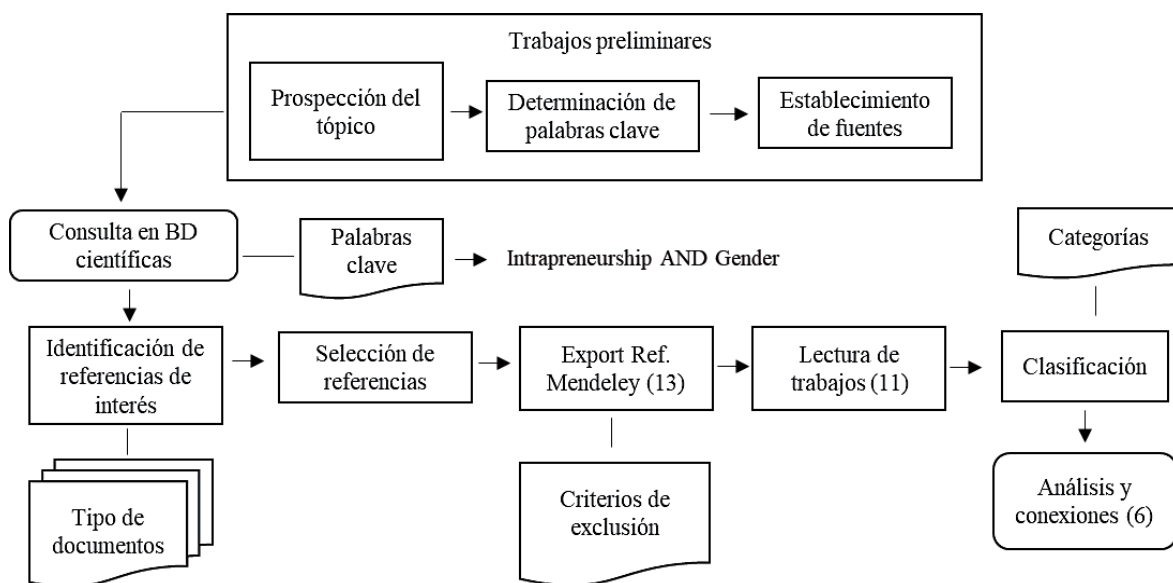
Trabajos preliminares

Prospección del tópico

Determinación de palabras clave

Establecimiento de fuentes

Consulta en BD científicas

Palabras clave

Intrapreneurship AND Gender

Categorías

Identificación de referencias de interés

Selección de referencias

Export Ref. Mendeley (13)

Lectura de trabajos (11)

Clasificación

Tipo de documentos

Criterios de exclusión

Análisis y conexiones (6)